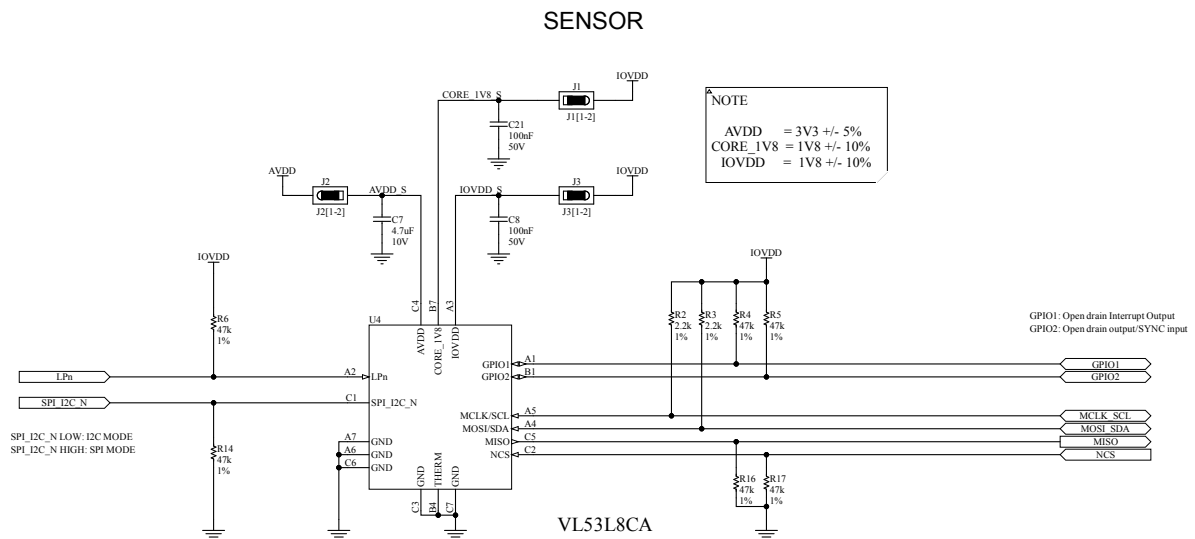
SENSOR

CORE_1V8_S
J1
IOVDD
J1[1-2]
C21
100nF
50V

NOTE

AVDD = 3V3 +/- 5%
CORE_1V8 = 1V8 +/- 10%
IOVDD = 1V8 +/- 10%

AVDD
J2
AVDD_S
J2[1-2]
C7
4.7uF
10V

IOVDD_S
J3
IOVDD
J3[1-2]
C8
100nF
50V

IOVDD
R6
47k
1%

IOVDD
R2
2.2k
1%
R3
2.2k
1%
R4
47k
1%
R5
47k
1%

GPIO1: Open drain Interrupt Output
GPIO2: Open drain output/SYNC input

U4
C4 B7 A3
AVDD
CORE_1V8
IOVDD

LPn
A2
LPn
SPI_I2C_N
C1
SPI_I2C_N

GPIO1 A1
GPIO2 B1
GPIO1
GPIO2

MCLK/SCL A5
MOSI/SDA A4
MISO C5
NCS C2
MCLK_SCL
MOSI_SDA
MISO
NCS

SPI_I2C_N LOW: I2C MODE
SPI_I2C_N HIGH: SPI MODE

A7 GND
A6 GND
C6 GND

R14
47k
1%

GND THERM GND
C3 B4 C7

R16
47k
1%
R17
47k
1%

VL53L8CA